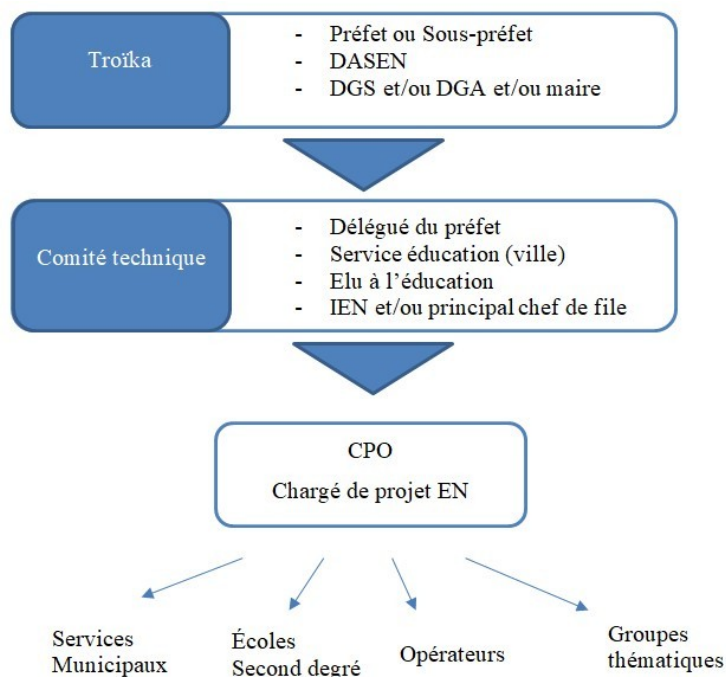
Troïka

- Préfet ou Sous-préfet
- DASEN
- DGS et/ou DGA et/ou maire

Comité technique

- Délégué du préfet
- Service éducation (ville)
- Elu à l'éducation
- IEN et/ou principal chef de file

CPO

Chargé de projet EN

Services Municipaux

Écoles Second degré

Opérateurs

Groupes thématiques